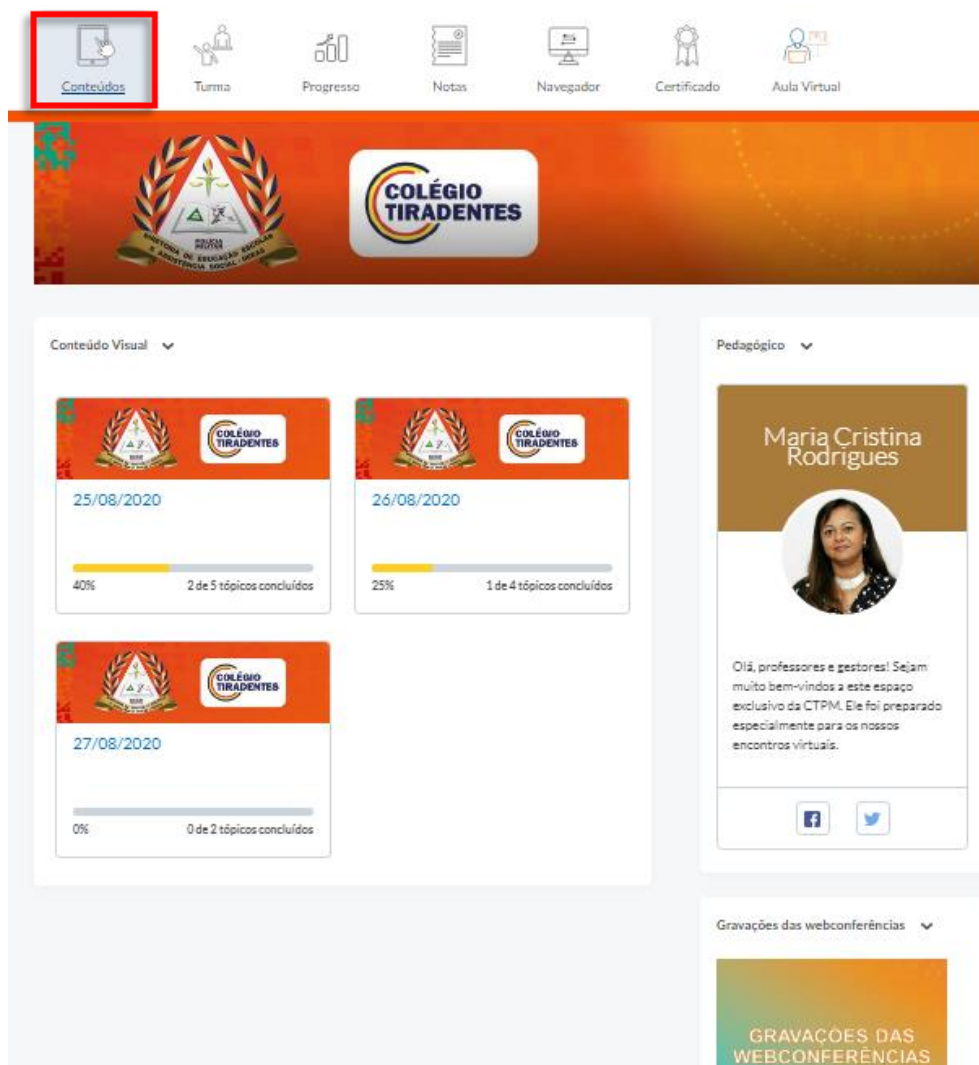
Conteúdos Turma Progresso Notas Navegador Certificado Aula Virtual

DIRETORIA DE EDUCAÇÃO, ESCOLA E ASSISTÊNCIA SOCIAL - GOIÁS
POLÍCIA MILITAR

COLÉGIO TIRADENTES

Conteúdo Visual

COLÉGIO TIRADENTES
25/08/2020
40% 2 de 5 tópicos concluídos

COLÉGIO TIRADENTES
26/08/2020
25% 1 de 4 tópicos concluídos

COLÉGIO TIRADENTES
27/08/2020
0% 0 de 2 tópicos concluídos

Pedagógico

Maria Cristina Rodrigues

Olá, professores e gestores! Sejam muito bem-vindos a este espaço exclusivo da CTPM. Ele foi preparado especialmente para os nossos encontros virtuais.

Gravações das webconferências

GRAVAÇÕES DAS WEBCONFERÊNCIAS